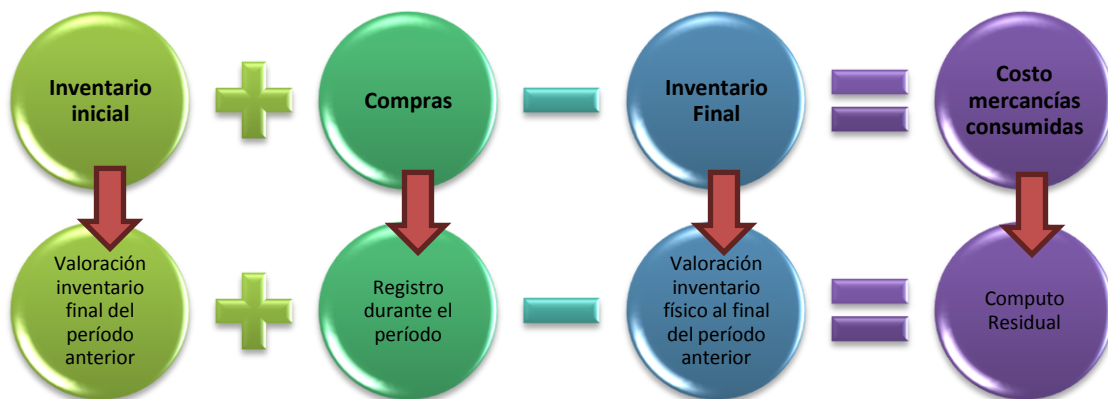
Inventario inicial

Compras

Inventario Final

Costo mercancías consumidas

Valoración inventario final del período anterior

Registro durante el período

Valoración inventario físico al final del período anterior

Computo Residual